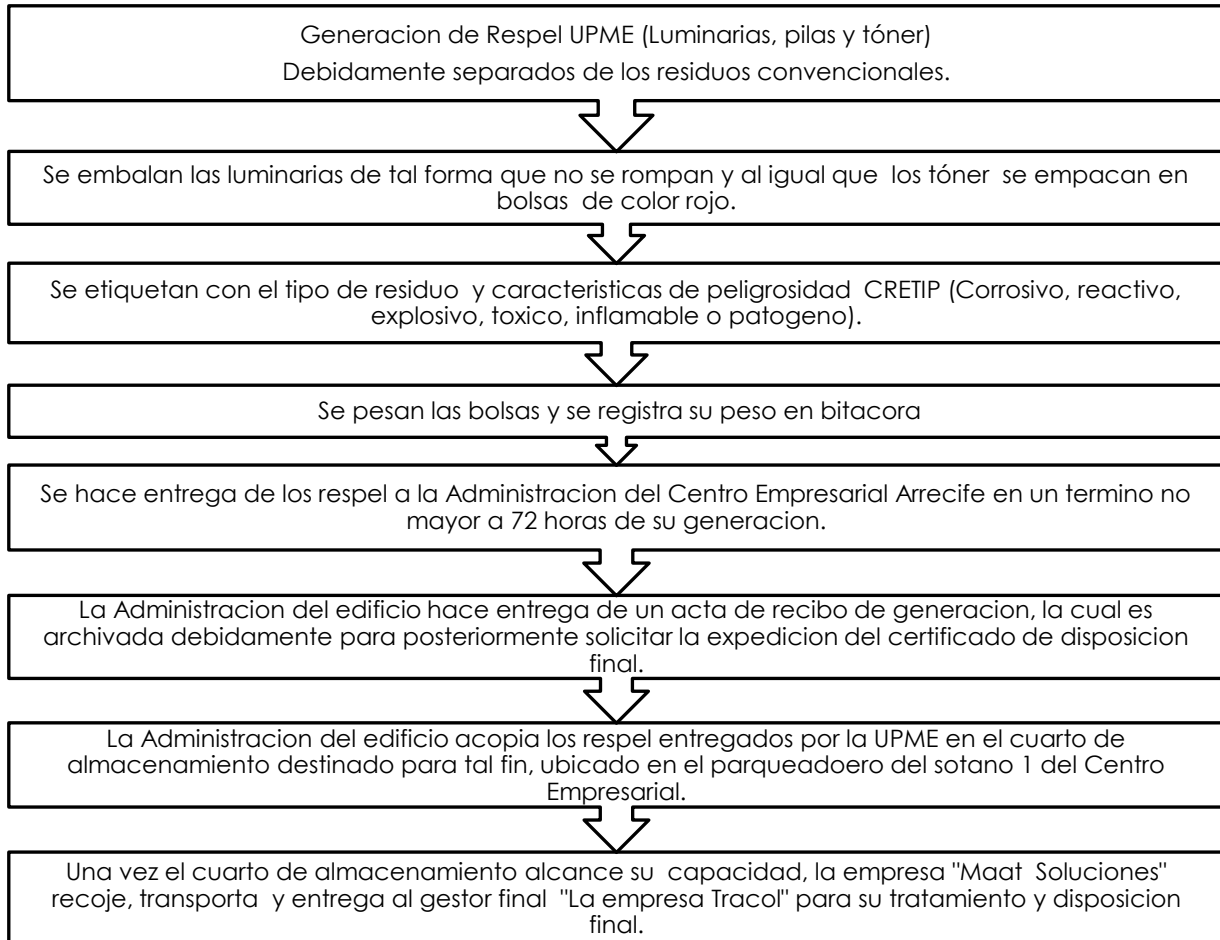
Generacion de Respel UPME (Luminarias, pilas y tóner)
Debidamente separados de los residuos convencionales.

Se embalan las luminarias de tal forma que no se rompan y al igual que los tóner se empacan en bolsas de color rojo.

Se etiquetan con el tipo de residuo y caracteristicas de peligrosidad CRETIP (Corrosivo, reactivo, explosivo, toxico, inflamable o patogeno).

Se pesan las bolsas y se registra su peso en bitacora

Se hace entrega de los respel a la Administracion del Centro Empresarial Arrecife en un termino no mayor a 72 horas de su generacion.

La Administracion del edificio hace entrega de un acta de recibo de generacion, la cual es archivada debidamente para posteriormente solicitar la expedicion del certificado de disposicion final.

La Administracion del edificio acopia los respel entregados por la UPME en el cuarto de almacenamiento destinado para tal fin, ubicado en el parqueadoero del sotano 1 del Centro Empresarial.

Una vez el cuarto de almacenamiento alcance su capacidad, la empresa "Maat Soluciones" recoje, transporta y entrega al gestor final "La empresa Tracol" para su tratamiento y disposicion final.